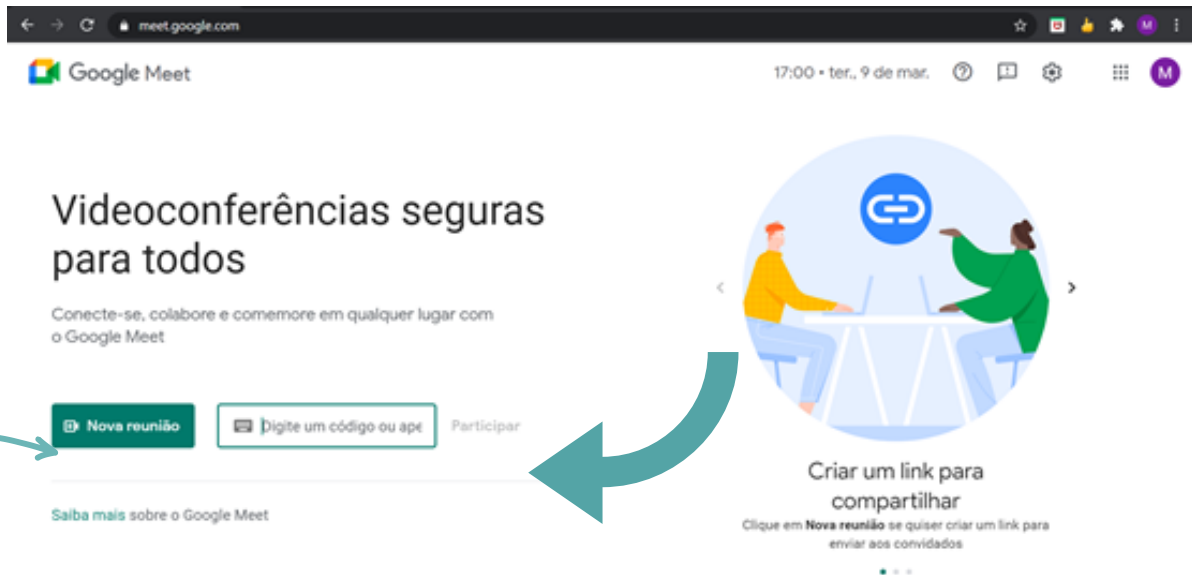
meet.google.com

M

Google Meet

17:00 • ter., 9 de mar.

M

Videoconferências seguras para todos

Conecte-se, colabore e comemore em qualquer lugar com o Google Meet

Nova reunião

Digite um código ou ape

Participar

Saiba mais sobre o Google Meet

Criar um link para compartilhar

Clique em **Nova reunião** se quiser criar um link para enviar aos convidados